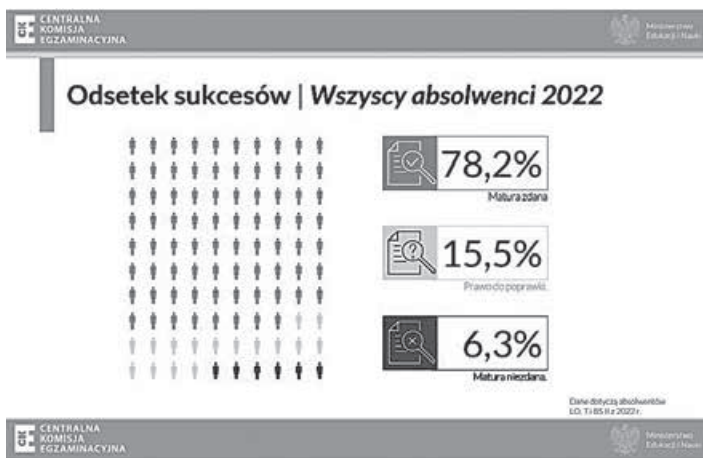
CENTRALNA KOMISJA EGZAMINACYJNA

Ministerstwo Edukacji i Nauki

Odsetek sukcesów | *Wszyscy absolwenci 2022*

78,2%
Matura zdana

15,5%
Prawo do poprawki.

6,3%
Matura niezdana.

Dane dotyczą absolwentów LO, T i BS II z 2022 r.

CENTRALNA KOMISJA EGZAMINACYJNA

Ministerstwo Edukacji i Nauki